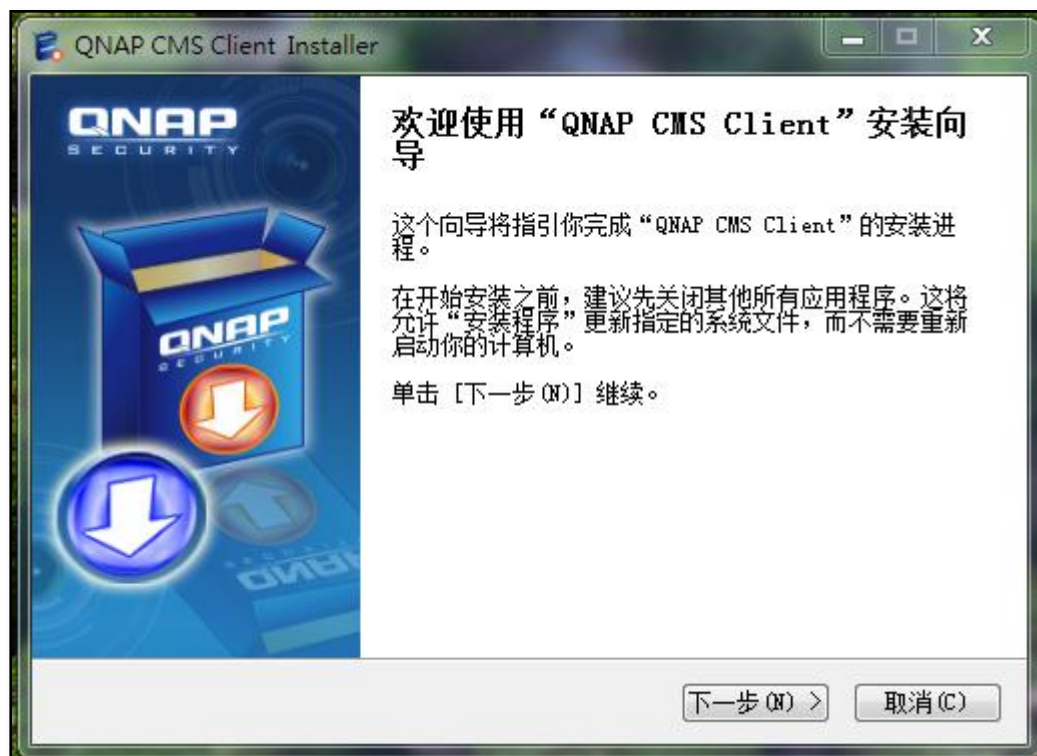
QNAP CMS Client Installer

QNAP SECURITY

QNAP SECURITY

QNAP

欢迎使用“QNAP CMS Client”安装向导

这个向导将指引你完成“QNAP CMS Client”的安装进程。

在开始安装之前，建议先关闭其他所有应用程序。这将允许“安装程序”更新指定的系统文件，而不需要重新启动你的计算机。

单击 [下一步(N)] 继续。

下一步(N) >

取消(C)